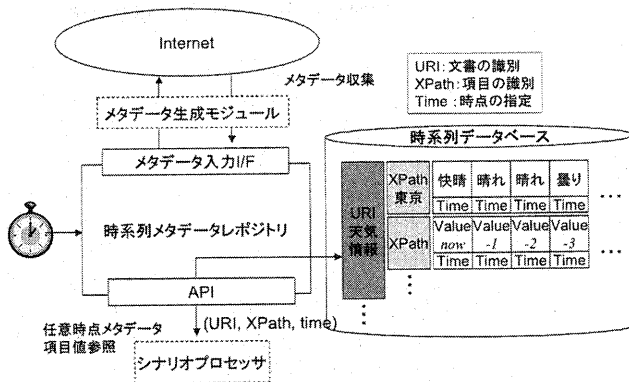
Internet

メタデータ収集

メタデータ生成モジュール

URI:文書の識別
XPath:項目の識別
Time:時点の指定

メタデータ入力I/F

時系列データベース

時系列メタデータレポジトリ

URI 天気 情報

XPath 東京

| 快晴 | 晴れ | 晴れ | 曇り |
|---|---|---|---|
| Time | Time | Time | Time |

XPath

| Value *now* | Value *-1* | Value *-2* | Value *-3* |
|---|---|---|---|
| Time | Time | Time | Time |

API

(URI, XPath, time)

任意時点メタデータ項目値参照

シナリオプロセッサ